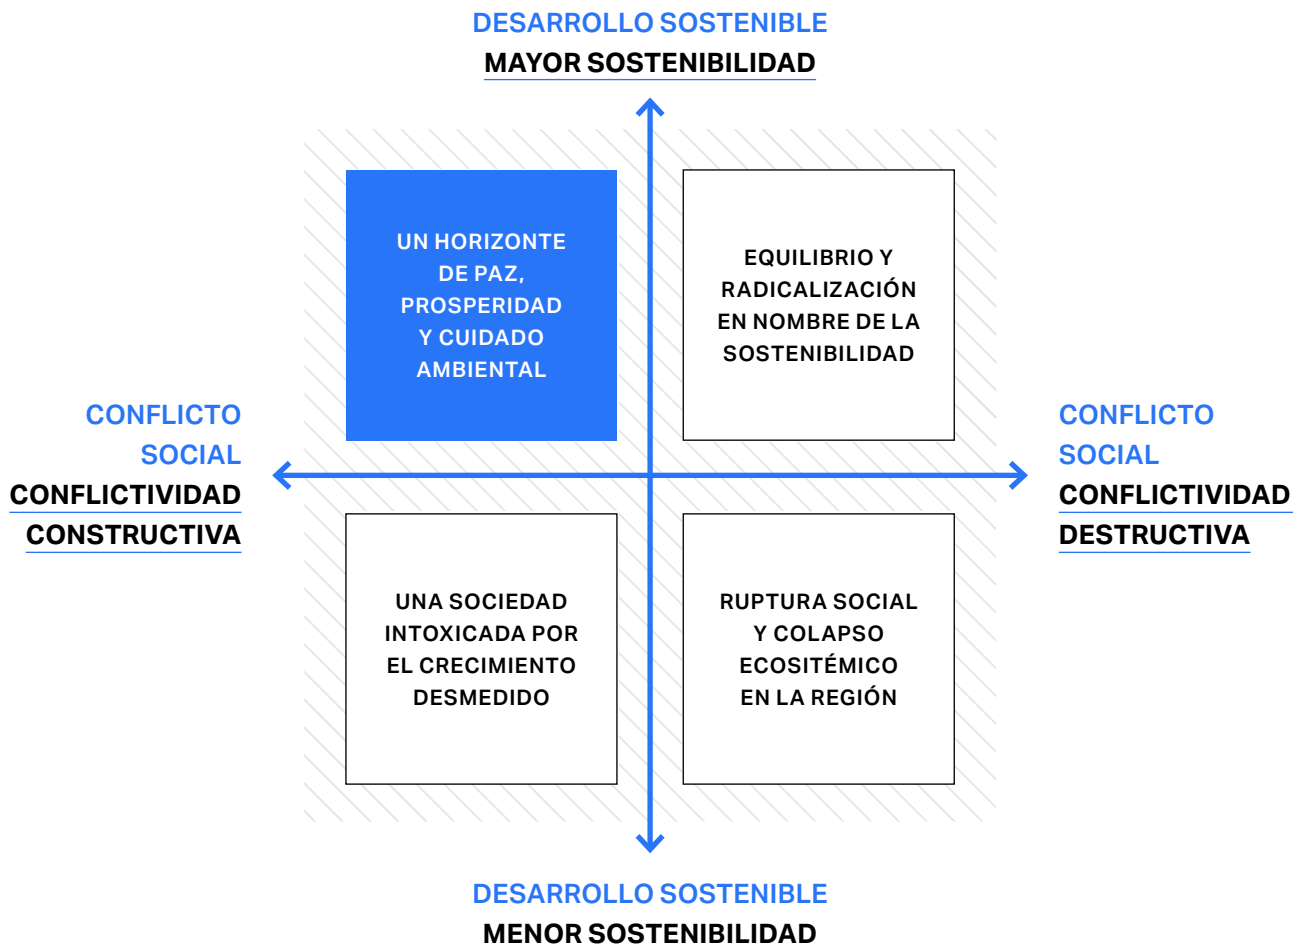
DESARROLLO SOSTENIBLE
MAYOR SOSTENIBILIDAD

CONFLICTO SOCIAL
CONFLICTIVIDAD CONSTRUCTIVA

UN HORIZONTE DE PAZ, PROSPERIDAD Y CUIDADO AMBIENTAL

EQUILIBRIO Y RADICALIZACIÓN EN NOMBRE DE LA SOSTENIBILIDAD

CONFLICTO SOCIAL
CONFLICTIVIDAD DESTRUCTIVA

UNA SOCIEDAD INTOXICADA POR EL CRECIMIENTO DESMEDIDO

RUPTURA SOCIAL Y COLAPSO ECOSITÉMICO EN LA REGIÓN

DESARROLLO SOSTENIBLE
MENOR SOSTENIBILIDAD